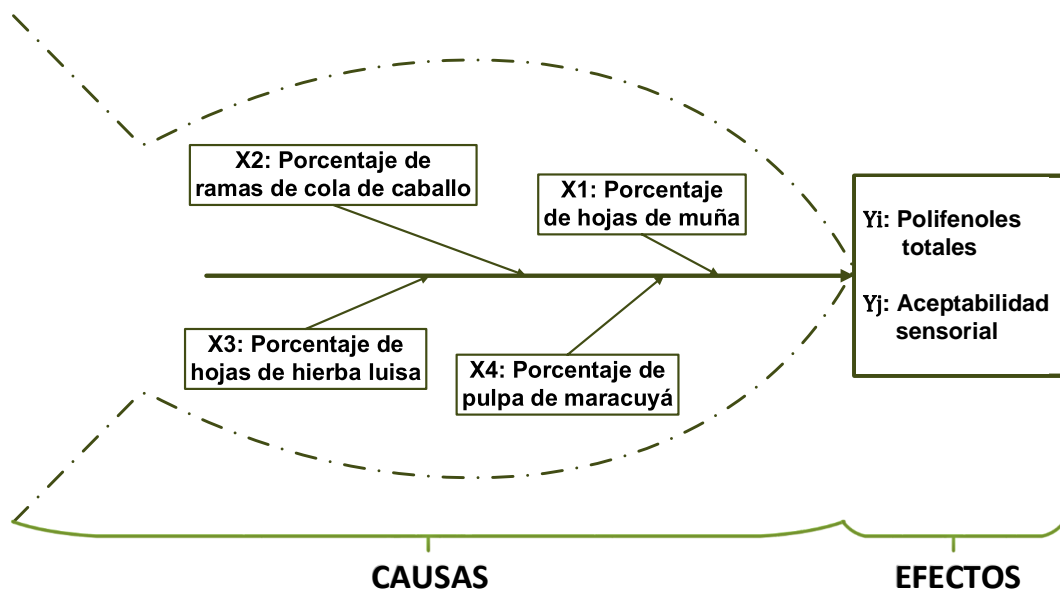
X2: Porcentaje de ramas de cola de caballo

X1: Porcentaje de hojas de muña

Yi: Polifenoles totales

Yj: Aceptabilidad sensorial

X3: Porcentaje de hojas de hierba luisa

X4: Porcentaje de pulpa de maracuyá

CAUSAS

EFECTOS